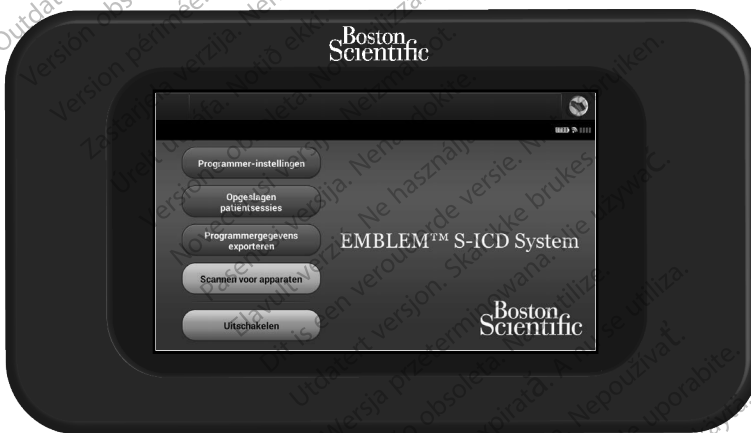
Boston Scientific

Programmer-instellingen

Opgeslagen patientsessies

Programmergegevens exporteren

Scannen voor apparaten

Uitschakelen

EMBLEM™ S-ICD System

Boston Scientific

Outdated version. Version obsolète. Version périmée. Zastarjela verzija. Novecojusi versija. Nenaudokite. Elavult verzió. Ne használja! Dit is een verouderde versie. Niet gebruiken. Utdatert versjon. Skal ikke brukes. Wersja przeterminowana. Nie używać. Versão obsoleta. Não utilize. Versiune expirată. A nu se utiliza. Zastaraná verzia. Nepoužívať. Zastarela različica. Ne uporabite.